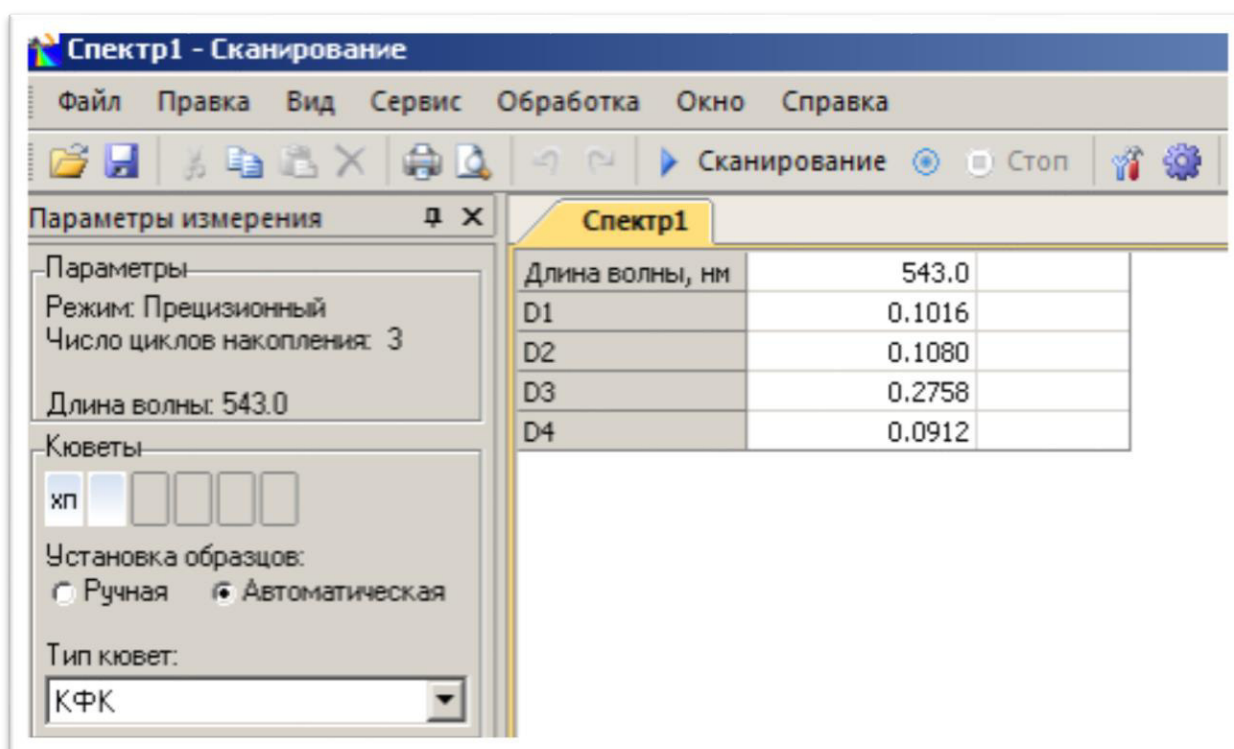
Спектр1 - Сканирование

Файл Правка Вид Сервис Обработка Окно Справка

Сканирование Стоп

Параметры измерения

Параметры
Режим: Прецизионный
Число циклов накопления: 3

Длина волны: 543.0

Кюветы
хп

Установка образцов:
Ручная Автоматическая

Тип кювет:
КФК

Спектр1

| Длина волны, нм | 543.0 | |
|---|---|---|
| D1 | 0.1016 | |
| D2 | 0.1080 | |
| D3 | 0.2758 | |
| D4 | 0.0912 | |